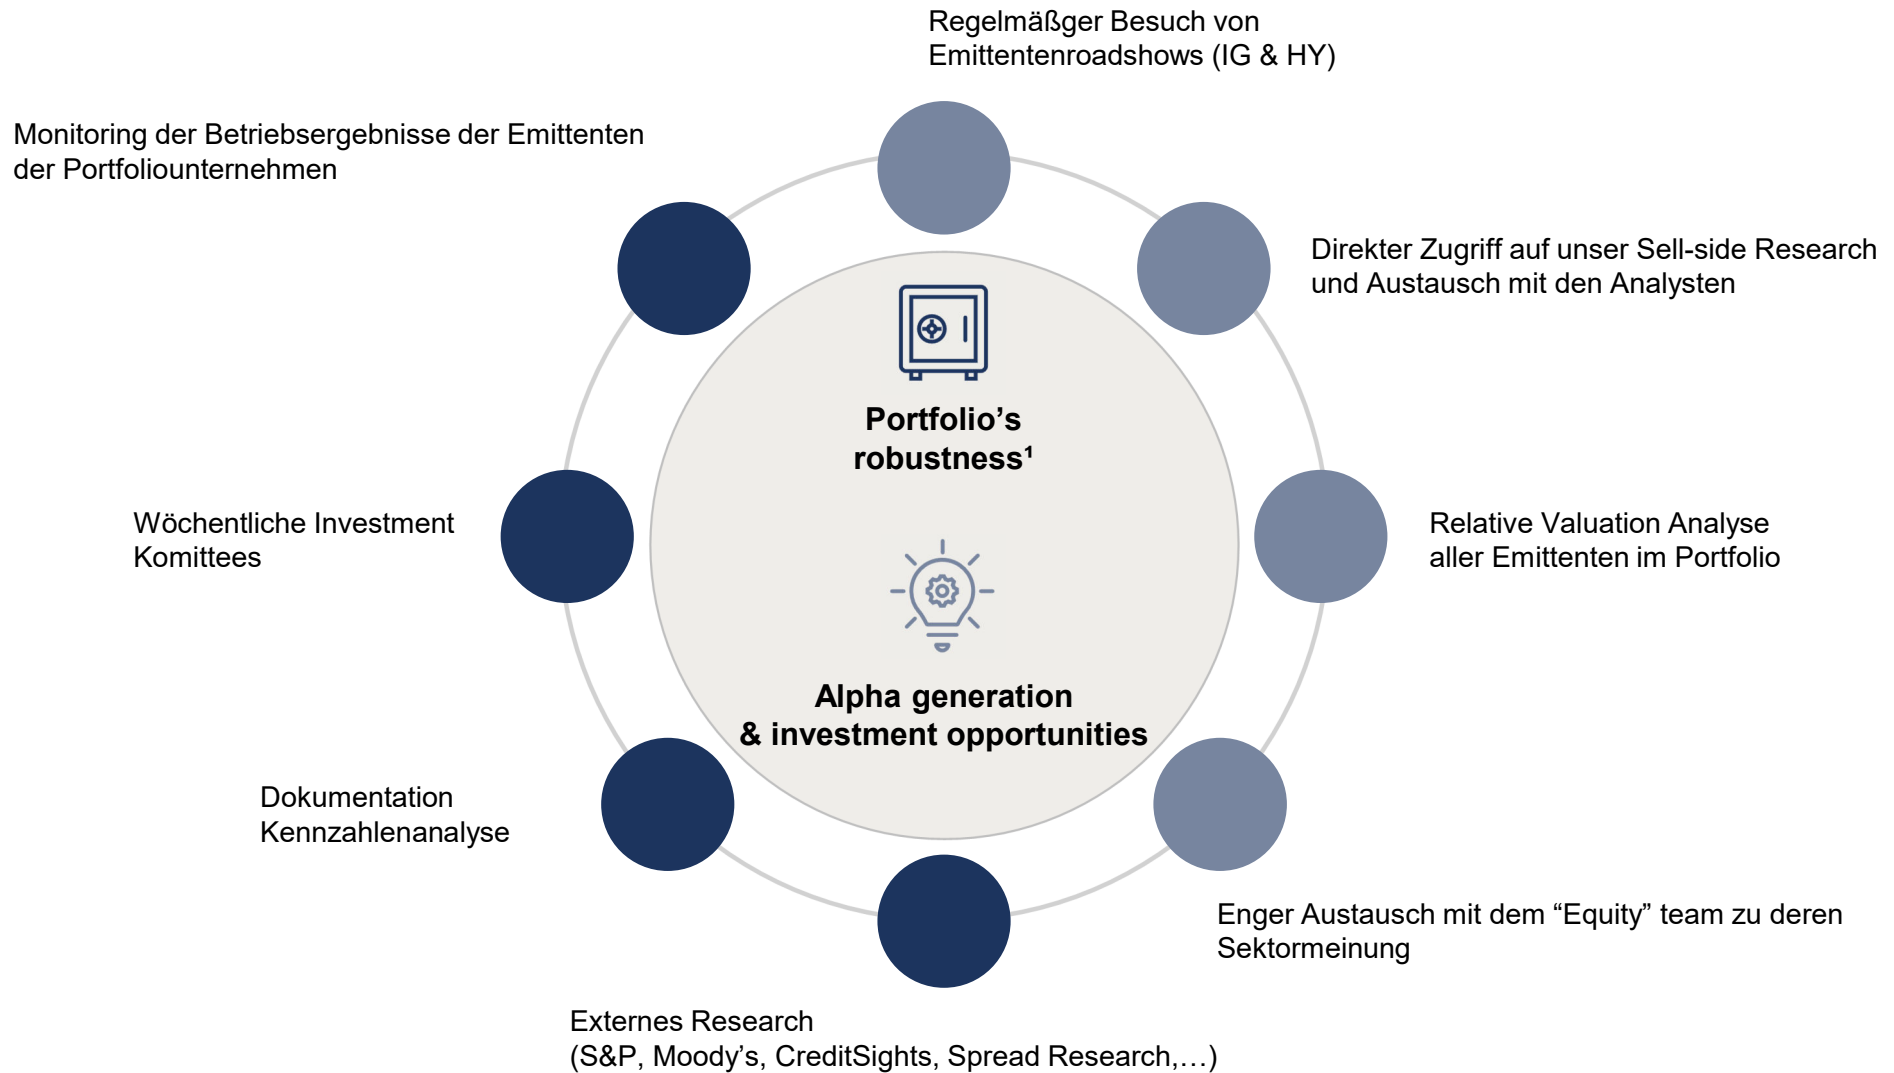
Regelmäßger Besuch von Emittentenroadshows (IG & HY)

Monitoring der Betriebsergebnisse der Emittenten der Portfoliounternehmen

Direkter Zugriff auf unser Sell-side Research und Austausch mit den Analysten

Portfolio’s robustness¹

Wöchentliche Investment Komittees

Relative Valuation Analyse aller Emittenten im Portfolio

Alpha generation & investment opportunities

Dokumentation Kennzahlenanalyse

Enger Austausch mit dem “Equity” team zu deren Sektormeinung

Externes Research (S&P, Moody’s, CreditSights, Spread Research,…)